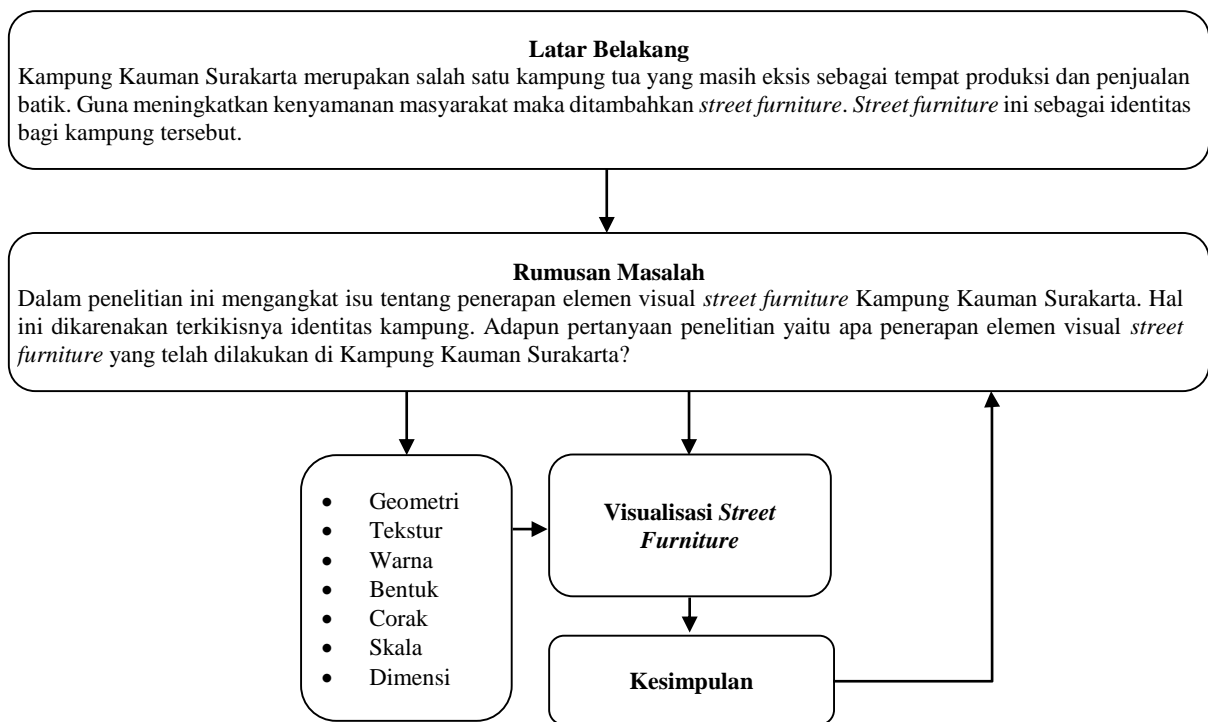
**Latar Belakang**
Kampung Kauman Surakarta merupakan salah satu kampung tua yang masih eksis sebagai tempat produksi dan penjualan batik. Guna meningkatkan kenyamanan masyarakat maka ditambahkan *street furniture*. *Street furniture* ini sebagai identitas bagi kampung tersebut.

**Rumusan Masalah**
Dalam penelitian ini mengangkat isu tentang penerapan elemen visual *street furniture* Kampung Kauman Surakarta. Hal ini dikarenakan terkikisnya identitas kampung. Adapun pertanyaan penelitian yaitu apa penerapan elemen visual *street furniture* yang telah dilakukan di Kampung Kauman Surakarta?

- Geometri
- Tekstur
- Warna
- Bentuk
- Corak
- Skala
- Dimensi

**Visualisasi *Street Furniture***

**Kesimpulan**